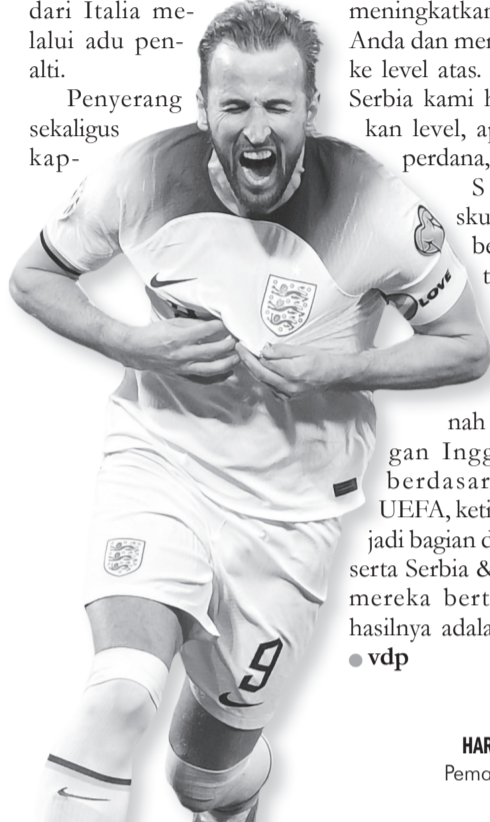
dari Italia melalui adu penalti.

Penyerang sekaligus kap-

meningkatkan Anda dan mer ke level atas. Serbia kami b kan level, a perdana, S sku b t

nah gan Ingg berdasar UEFA, keti jadi bagian d serta Serbia & mereka bert hasilnya adala

vdp

LOVE

9

HAR
Pemo